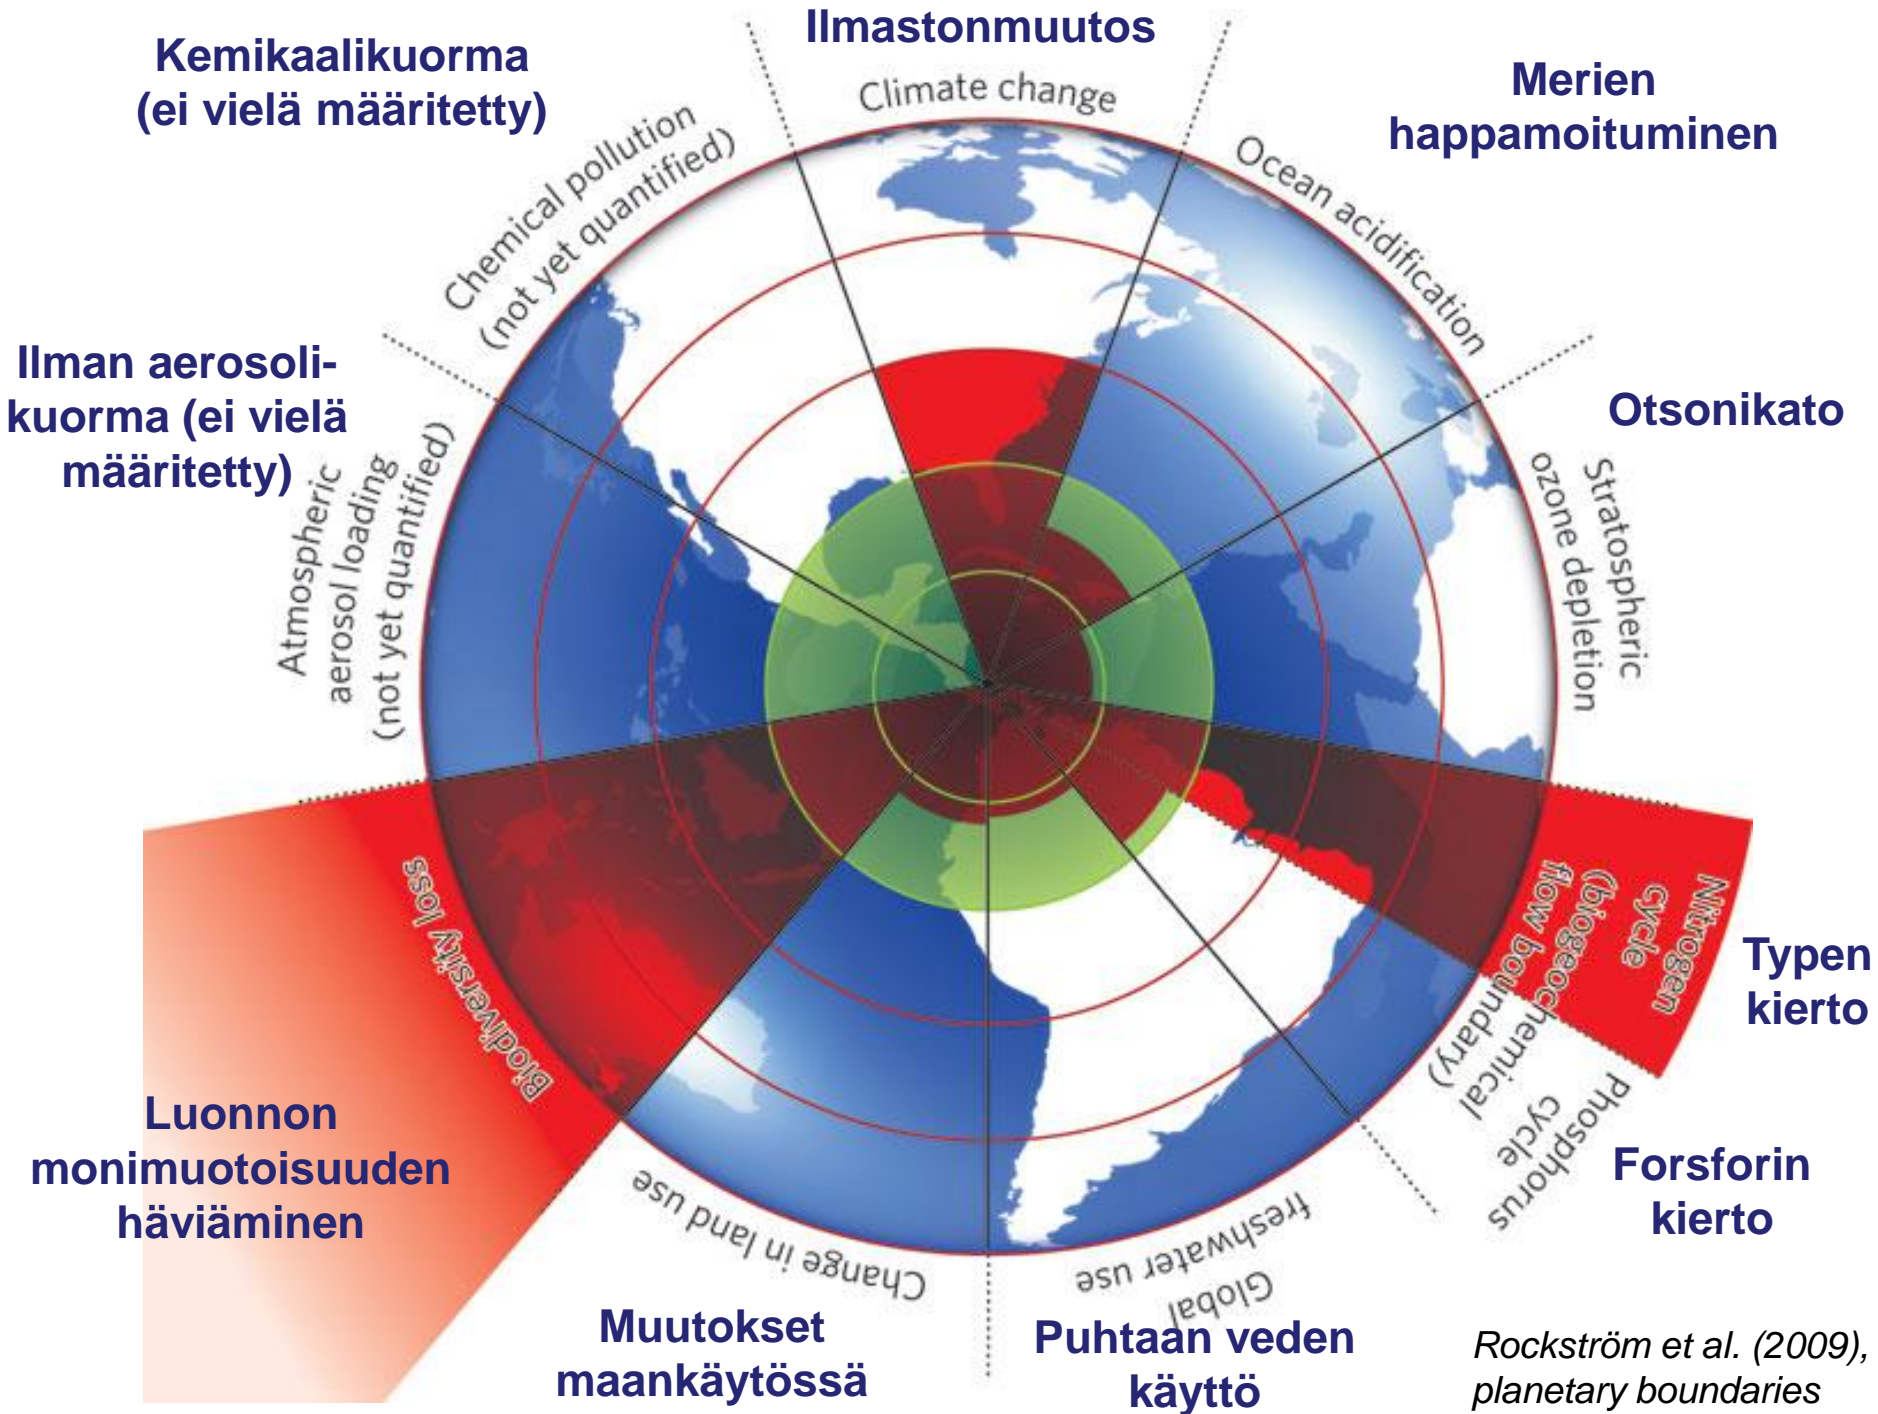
Ilmastonmuutos

Climate change

Kemikaalikuorma (ei vielä määritetty)

Chemical pollution (not yet quantified)

Merien happamoituminen

Ocean acidification

Ilman aerosolikuorma (ei vielä määritetty)

Atmospheric aerosol loading (not yet quantified)

Otsonikato

Stratospheric ozone depletion

Nitrogen cycle (biogeochemical flow boundary)

Typen kierto

Phosphorus cycle

Forsforin kierto

Biodiversity loss

Luonnon monimuotoisuuden häviäminen

Change in land use

Muutokset maankäytössä

Global freshwater use

Puhtaan veden käyttö

Rockström et al. (2009), planetary boundaries